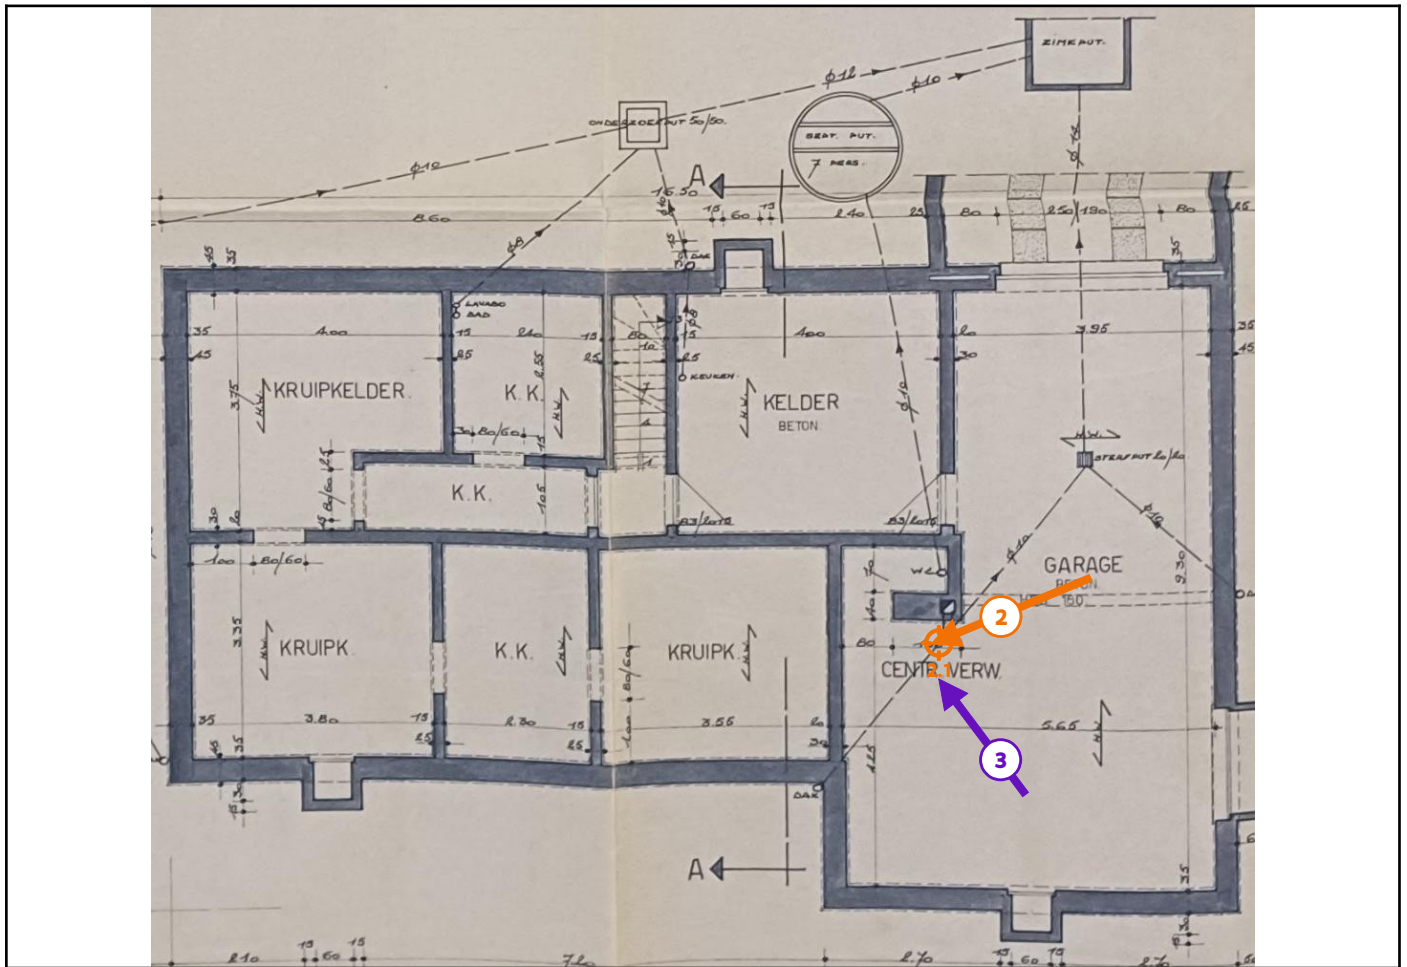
ZINKPUT.
ϕ12
ϕ10
ONDERZOEKPUT 50/50.
SEPT. PUT.
7 PERS.
ϕ10
ϕ 12
A
16.50
8.60
15
60
15
2.40
25
80
25
1.90
80
25
ϕ8
35
35
35
35
LAVABO
BAD
4.00
15
2.10
15
80
4.00
10
3.95
35
45
25
25
25
KEUKEN
30
KRUIPKELDER
K.K.
KELDER
BETON
3.75
2.55
ϕ10
STERFPUT 20/20
80/60
1.05
K.K.
80/60
83/200
83/200
ϕ10
ϕ10
30
20
100
80/60
WC
GARAGE
2.30
3.35
KRUIPK.
K.K.
KRUIPK.
80/60
80
CENTR.VERW.
2
2.1
3
35
3.80
15
2.30
15
3.56
20
30
5.65
25
25
4.25
DAK
A
35
2.10
15
60
15
7.20
2.70
15
60
10
2.70